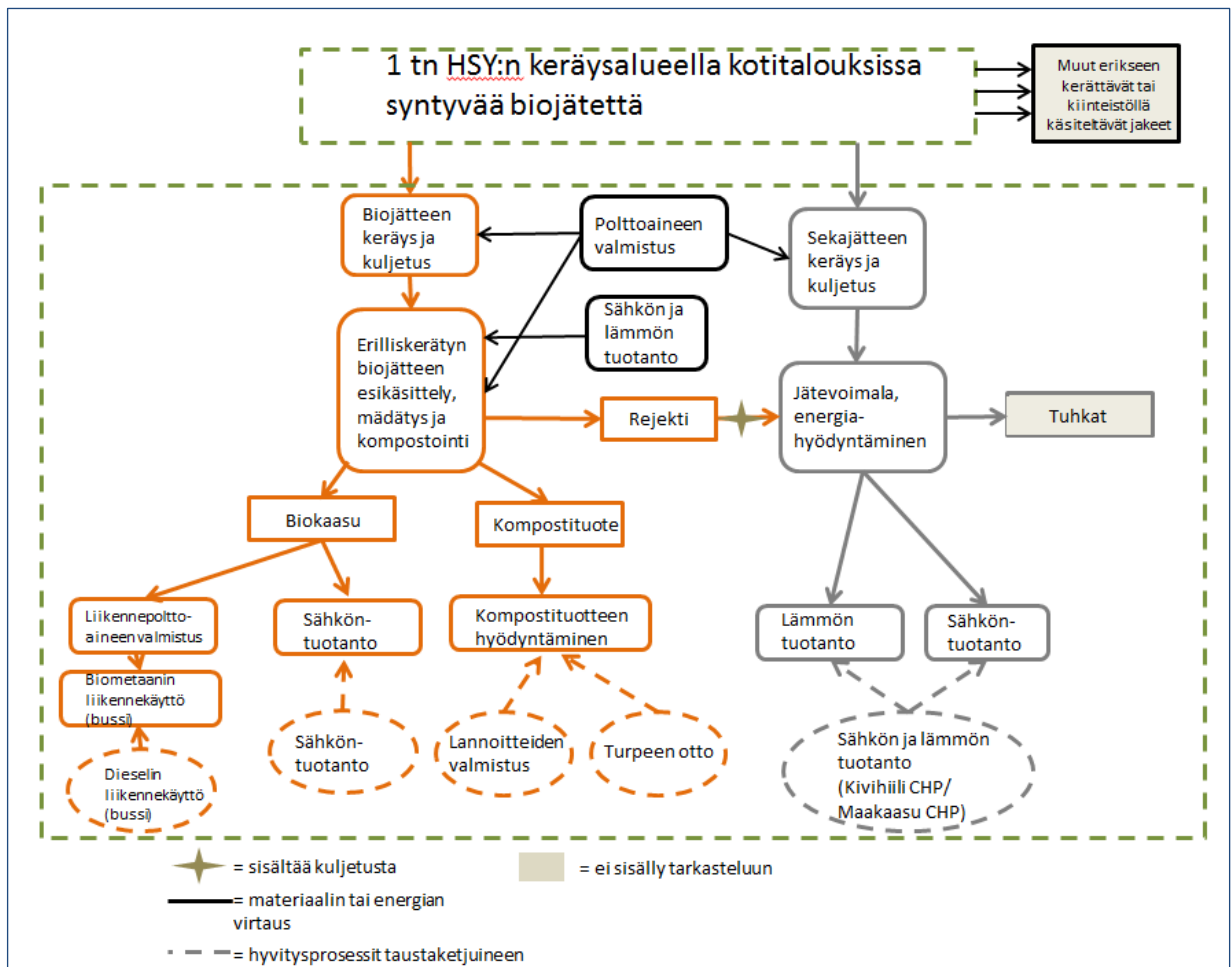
1 tn HSY:n keräysalueella kotitalouksissa syntyvää biojätettä

Muut erikseen kerättävät tai kiinteistöllä käsiteltävät jakeet

Biojätteen keräys ja kuljetus

Polttoaineen valmistus

Sekajätteen keräys ja kuljetus

Sähkön ja lämmön tuotanto

Erilliskerätyn biojätteen esikäsittely, mädätys ja kompostointi

Rejekti

Jätevoimala, energiahyödyntäminen

Tuhkat

Biokaasu

Kompostituote

Liikennepolttoaineen valmistus

Sähköntuotanto

Kompostituotteen hyödyntäminen

Lämmön tuotanto

Sähköntuotanto

Biometaanin liikennekäyttö (bussi)

Dieselin liikennekäyttö (bussi)

Sähköntuotanto

Lannoitteiden valmistus

Turpeen otto

Sähkön ja lämmön tuotanto (Kivihiili CHP/ Maakaasu CHP)

= sisältää kuljetusta

= ei sisälly tarkasteluun

= materiaalin tai energian virtaus

= hyvitysprosessit taustaketjuineen